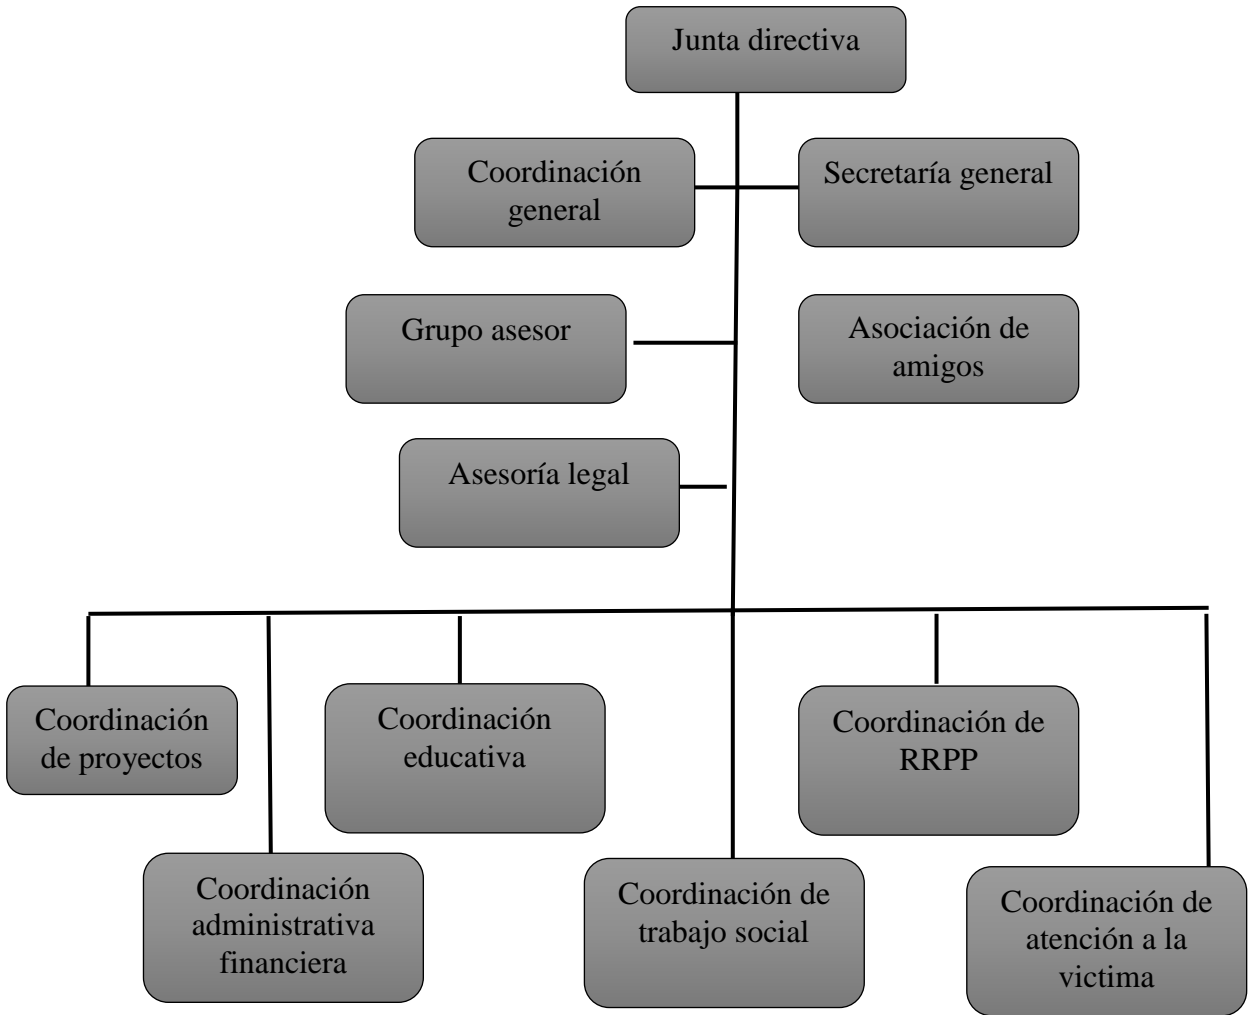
Junta directiva

Coordinación general

Secretaría general

Grupo asesor

Asociación de amigos

Asesoría legal

Coordinación de proyectos

Coordinación educativa

Coordinación de RRPP

Coordinación administrativa financiera

Coordinación de trabajo social

Coordinación de atención a la victima